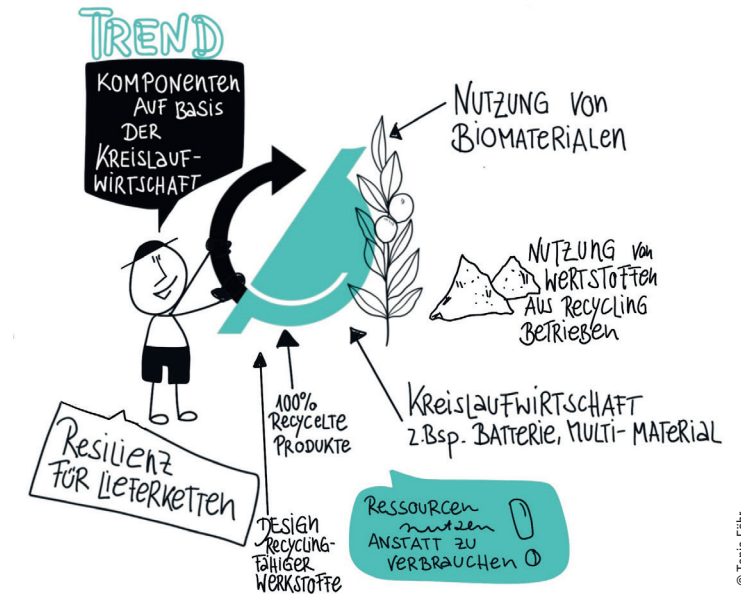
TREND

KOMPONENTEN AUF BASIS DER KREISLAUFWIRTSCHAFT

NUTZUNG VON BIOMATERIALEN

NUTZUNG VON WERTSTOFFEN AUS RECYCLING BETRIEBEN

100% RECYCELTE PRODUKTE

KREISLAUFWIRTSCHAFT
Z.Bsp. BATTERIE, MULTI-MATERIAL

RESILIENZ FÜR LIEFERKETTEN

DESIGN RECYCLINGFÄHIGER WERKSTOFFE

RESSOURCEN nutzen ANSTATT ZU VERBRAUCHEN

© Tanja Föhr